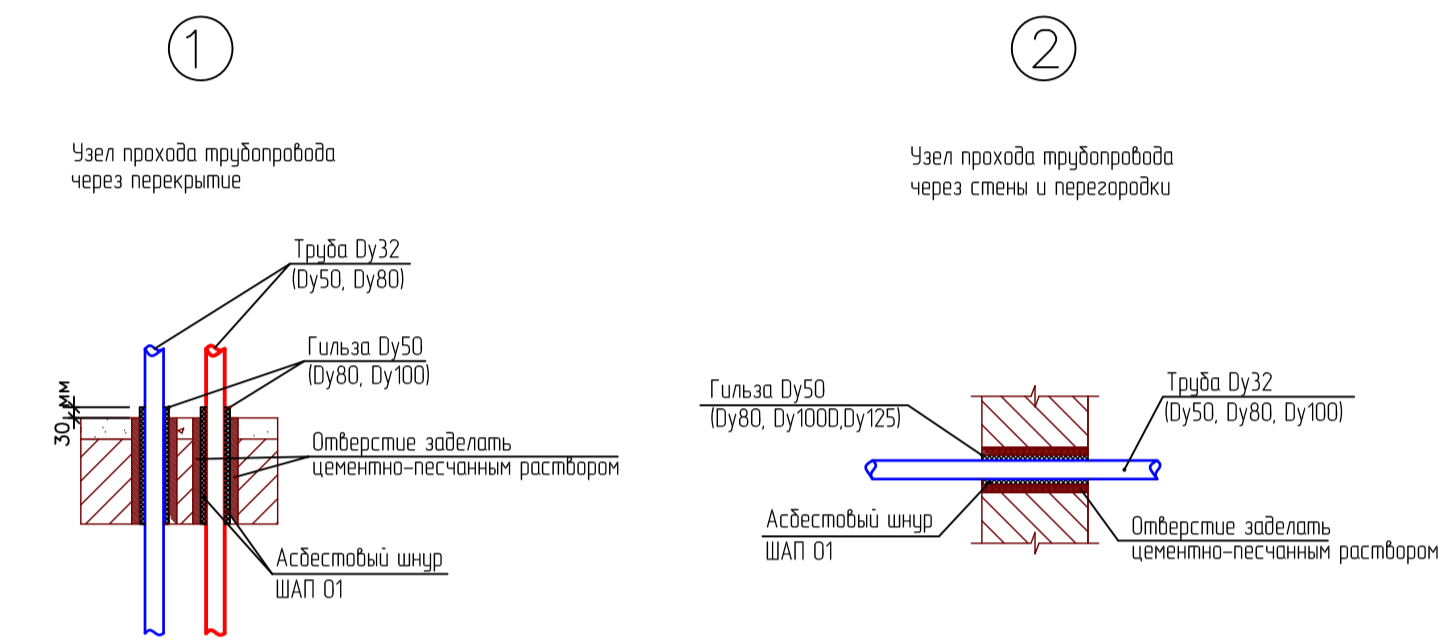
1

Узел прохода трубопровода через перекрытие

Труба Dy32
(Dy50, Dy80)

Гильза Dy50
(Dy80, Dy100)

30 мм

Отверстие заделать цементно-песчаным раствором

Асбестовый шнур
ШАП 01

2

Узел прохода трубопровода через стены и перегородки

Гильза Dy50
(Dy80, Dy100D,Dy125)

Труба Dy32
(Dy50, Dy80, Dy100)

Асбестовый шнур
ШАП 01

Отверстие заделать цементно-песчаным раствором